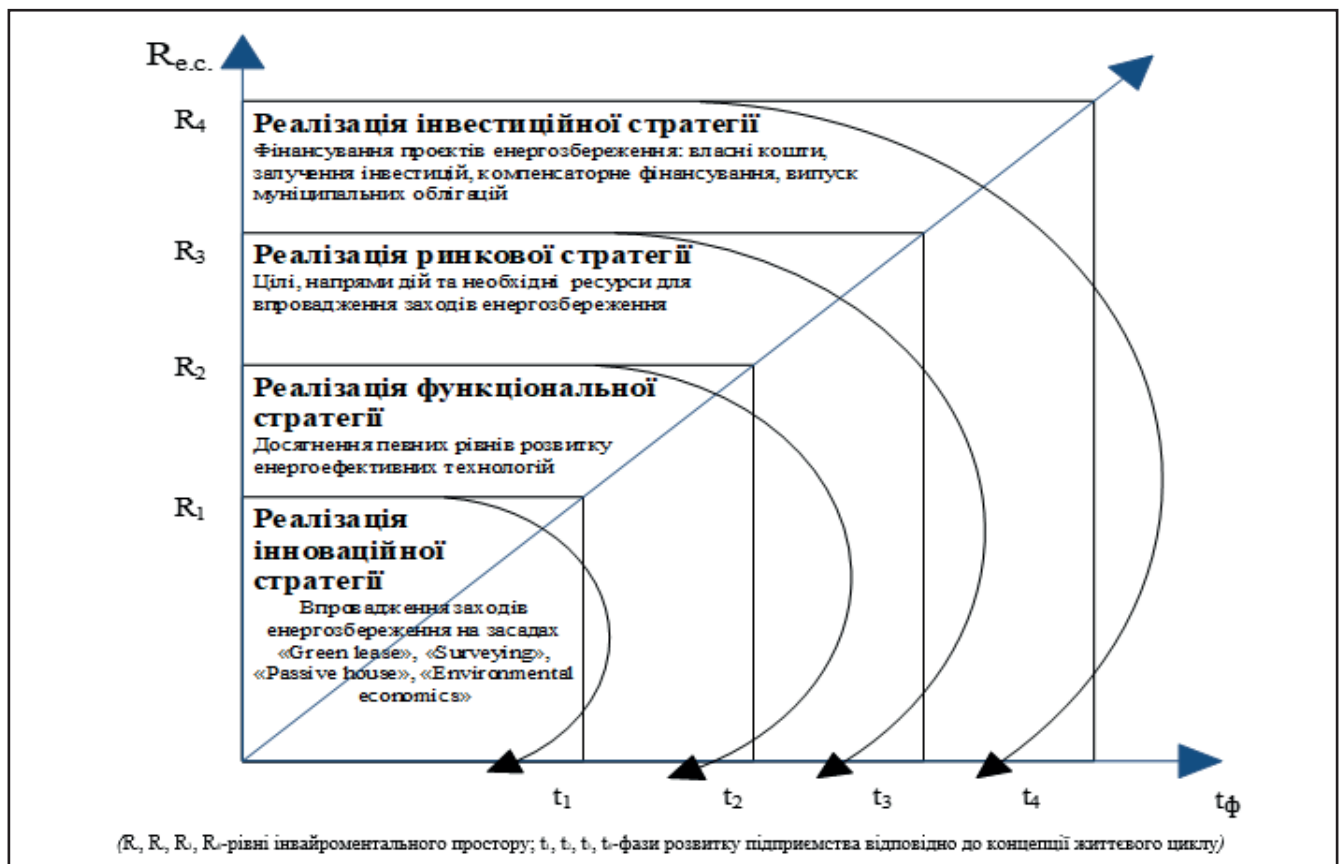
$R_{e.c.}$

$R_4$

Реалізація інвестиційної стратегії
Фінансування проєктів енергозбереження: власні кошти, залучення інвестицій, компенсаторне фінансування, випуск муніципальних облігацій

$R_3$

Реалізація ринкової стратегії
Цілі, напрями дій та необхідні ресурси для впровадження заходів енергозбереження

$R_2$

Реалізація функціональної стратегії
Досягнення певних рівнів розвитку енергоефективних технологій

$R_1$

Реалізація інноваційної стратегії
Впровадження заходів енергозбереження на засадах «Green lease», «Surveying», «Passive house», «Environmental economics»

$t_1$ $t_2$ $t_3$ $t_4$ $t_ф$

($R_1$, $R_2$, $R_3$, $R_4$-рівні інвайроментального простору; $t_1$, $t_2$, $t_3$, $t_4$-фази розвитку підприємства відповідно до концепції життєвого циклу)